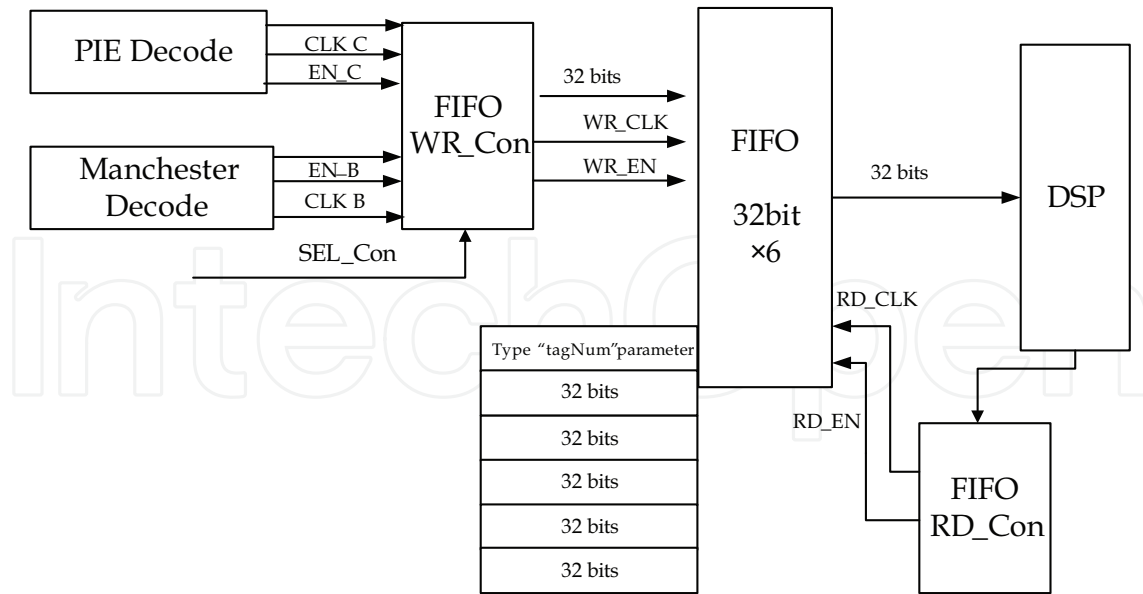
PIE Decode

CLK C

EN_C

Manchester Decode

EN_B

CLK B

SEL_Con

FIFO WR_Con

32 bits

WR_CLK

WR_EN

FIFO

32bit ×6

32 bits

DSP

RD_CLK

RD_EN

FIFO RD_Con

| Type “tagNum”parameter |
|---|
| 32 bits |
| 32 bits |
| 32 bits |
| 32 bits |
| 32 bits |

IntechOpen